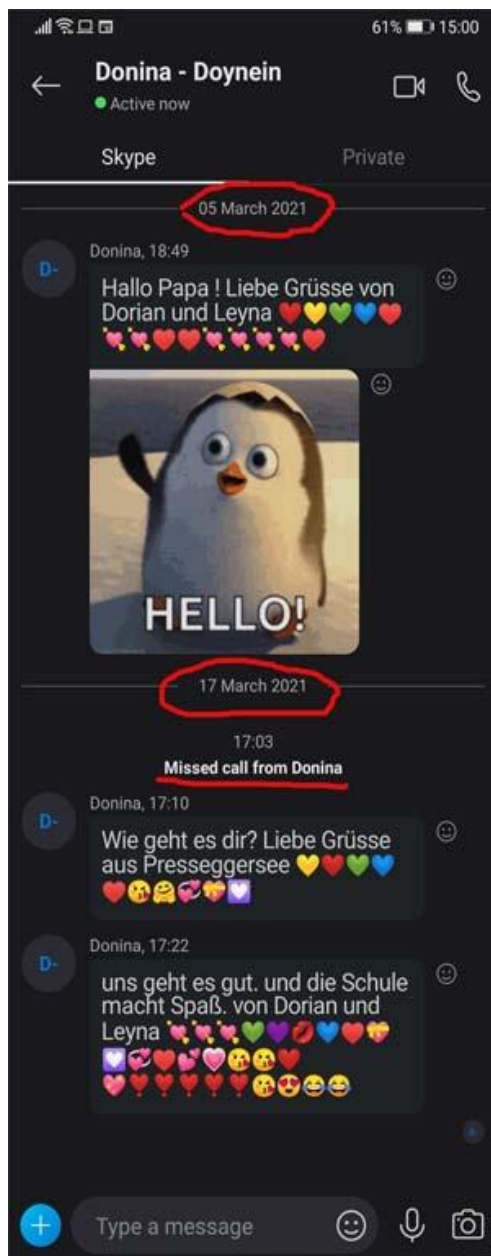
61% 15:00

Donina - Doynein
Active now

Skype
Private

05 March 2021

D-
Donina, 18:49
Hallo Papa ! Liebe Grüsse von Dorian und Leyna ❤️💛💚💙❤️💘💘❤️❤️💘💘💘💘❤️

HELLO!

17 March 2021

17:03
Missed call from Donina

D-
Donina, 17:10
Wie geht es dir? Liebe Grüsse aus Presseggersee 💛❤️💚💙❤️😘🤗💞💝💟

D-
Donina, 17:22
uns geht es gut. und die Schule macht Spaß. von Dorian und Leyna 💘💘💘💚💜💋💙❤️💝💟💞❤️💕💗😘😘❤️💖❣️❣️❣️❣️❣️😘😍😂😂

Type a message